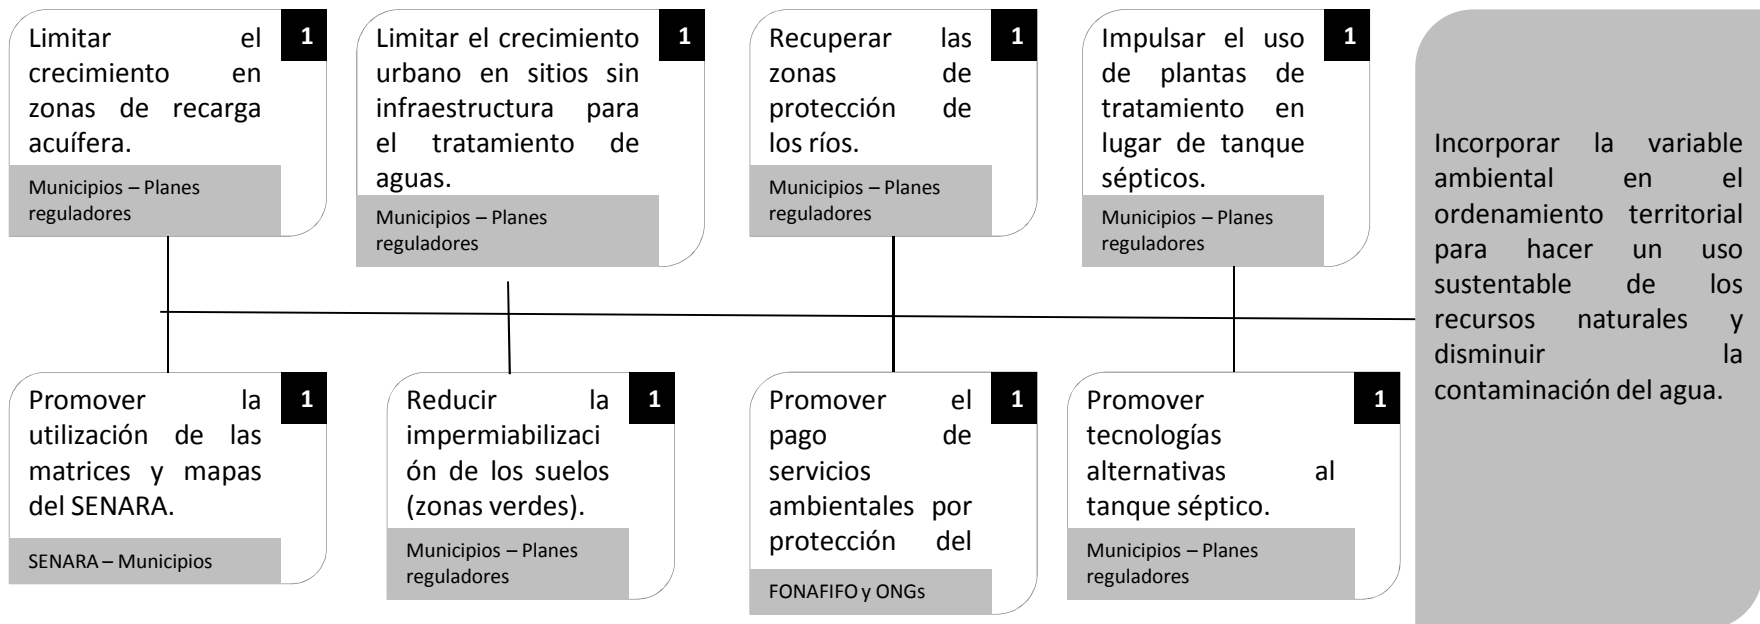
Limitar el crecimiento en zonas de recarga acuífera.

1

Municipios – Planes reguladores

Limitar el crecimiento urbano en sitios sin infraestructura para el tratamiento de aguas.

1

Municipios – Planes reguladores

Recuperar las zonas de protección de los ríos.

1

Municipios – Planes reguladores

Impulsar el uso de plantas de tratamiento en lugar de tanque sépticos.

1

Municipios – Planes reguladores

Incorporar la variable ambiental en el ordenamiento territorial para hacer un uso sustentable de los recursos naturales y disminuir la contaminación del agua.

Promover la utilización de las matrices y mapas del SENARA.

1

SENARA – Municipios

Reducir la impermiabilización de los suelos (zonas verdes).

1

Municipios – Planes reguladores

Promover el pago de servicios ambientales por protección del

1

FONAFIFO y ONGs

Promover tecnologías alternativas al tanque séptico.

1

Municipios – Planes reguladores